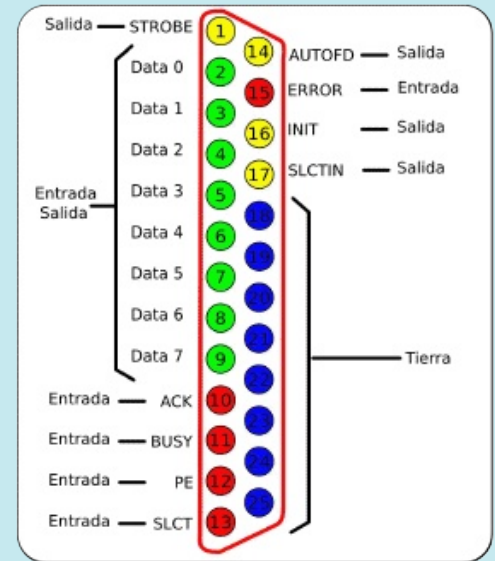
Salida STROBE 1
14 AUTOFD Salida
Data 0 2
15 ERROR Entrada
Data 1 3
16 INIT Salida
Data 2 4
17 SLCTIN Salida
Entrada Salida
Data 3 5
18
Data 4 6
19
Data 5 7
20
Data 6 8
21
Data 7 9
22
Tierra
Entrada ACK 10
23
Entrada BUSY 11
24
Entrada PE 12
25
Entrada SLCT 13